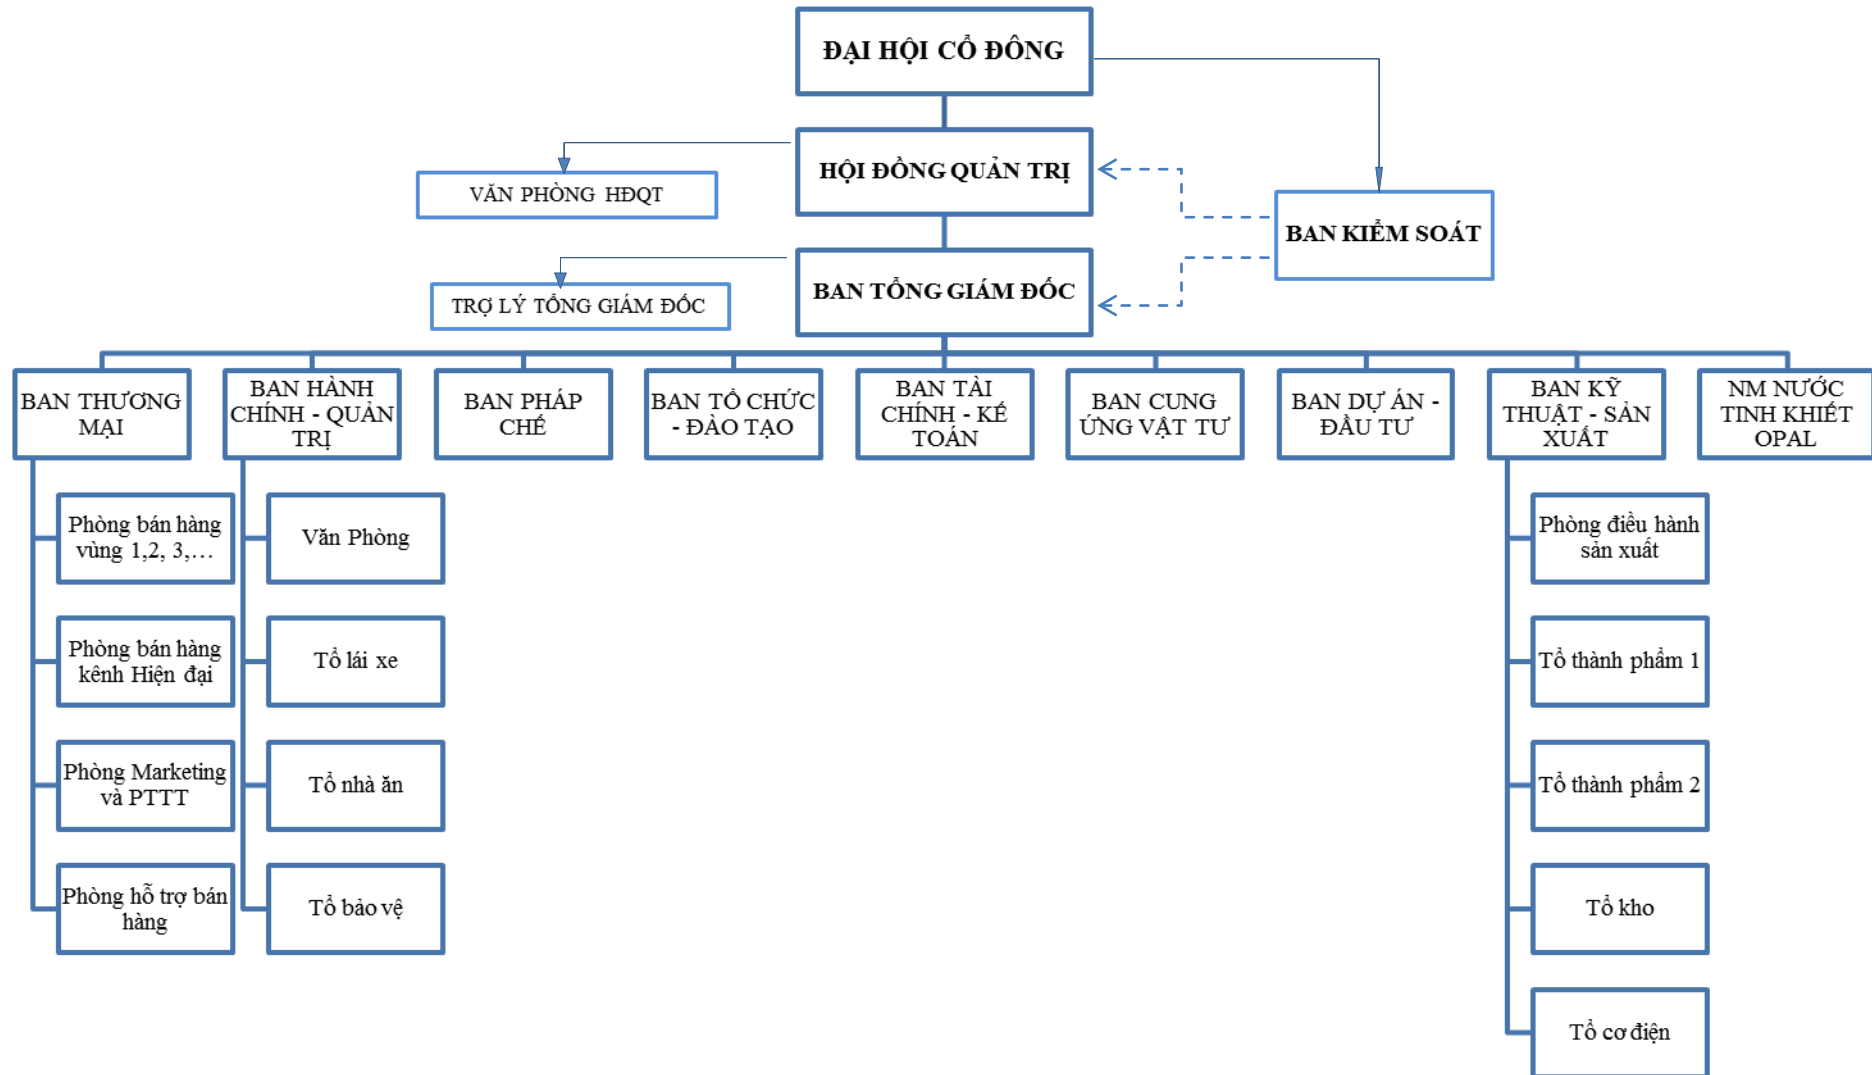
ĐẠI HỘI CỔ ĐÔNG

HỘI ĐỒNG QUẢN TRỊ

VĂN PHÒNG HĐQT

BAN KIỂM SOÁT

BAN TỔNG GIÁM ĐỐC

TRỢ LÝ TỔNG GIÁM ĐỐC

BAN THƯƠNG MẠI

BAN HÀNH CHÍNH - QUẢN TRỊ

BAN PHÁP CHẾ

BAN TỔ CHỨC - ĐÀO TẠO

BAN TÀI CHÍNH - KẾ TOÁN

BAN CUNG ỨNG VẬT TƯ

BAN DỰ ÁN - ĐẦU TƯ

BAN KỸ THUẬT - SẢN XUẤT

NM NƯỚC TINH KHIẾT OPAL

Phòng bán hàng vùng 1,2, 3,…

Phòng bán hàng kênh Hiện đại

Phòng Marketing và PTTT

Phòng hỗ trợ bán hàng

Văn Phòng

Tổ lái xe

Tổ nhà ăn

Tổ bảo vệ

Phòng điều hành sản xuất

Tổ thành phẩm 1

Tổ thành phẩm 2

Tổ kho

Tổ cơ điện